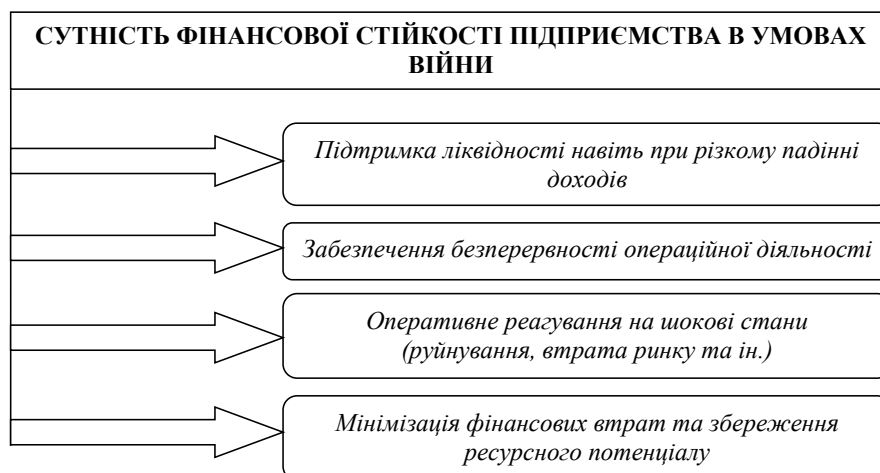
СУТНІСТЬ ФІНАНСОВОЇ СТІЙКОСТІ ПІДПРИЄМСТВА В УМОВАХ ВІЙНИ

Підтримка ліквідності навіть при різкому падінні доходів

Забезпечення безперервності операційної діяльності

Оперативне реагування на шокові стани (руйнування, втрата ринку та ін.)

Мінімізація фінансових втрат та збереження ресурсного потенціалу